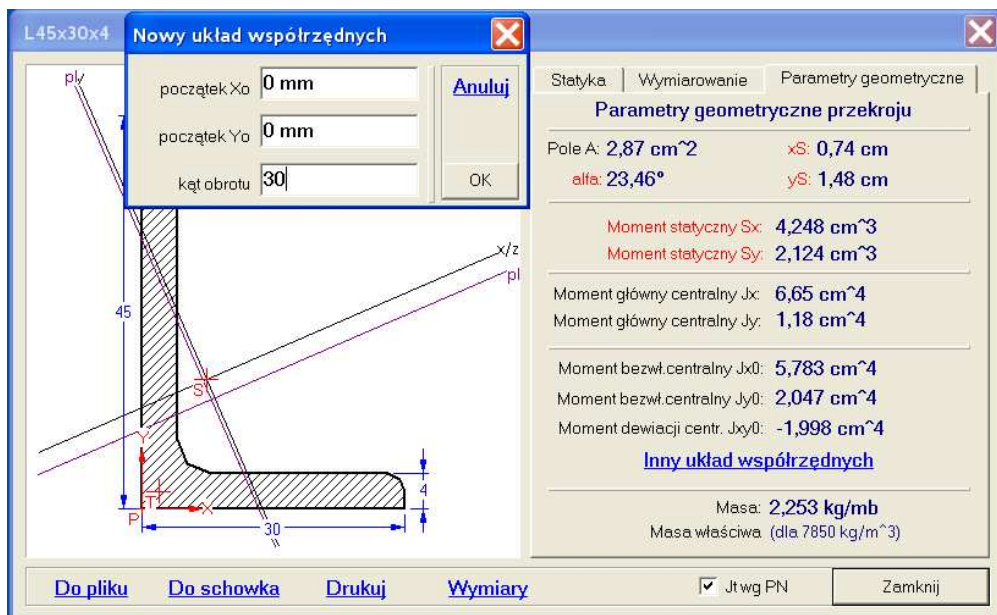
L45x30x4

Nowy układ współrzędnych

początek Xo 0 mm

początek Yo 0 mm

kąt obrotu 30

Anuluj

OK

pl

pl

x/z

45

S

Y

T

X

P

4

30

Statyka | Wymiarowanie | Parametry geometryczne

Parametry geometryczne przekroju

Pole A: 2,87 cm^2 xS: 0,74 cm

alfa: 23,46° yS: 1,48 cm

Moment statyczny Sx: 4,248 cm^3

Moment statyczny Sy: 2,124 cm^3

Moment główny centralny Jx: 6,65 cm^4

Moment główny centralny Jy: 1,18 cm^4

Moment bezwł.centralny Jx0: 5,783 cm^4

Moment bezwł.centralny Jy0: 2,047 cm^4

Moment dewiacji centr. Jxy0: -1,998 cm^4

Inny układ współrzędnych

Masa: 2,253 kg/mb

Masa właściwa (dla 7850 kg/m^3)

Do pliku Do schowka Drukuj Wymiary

Jt wg PN

Zamknij